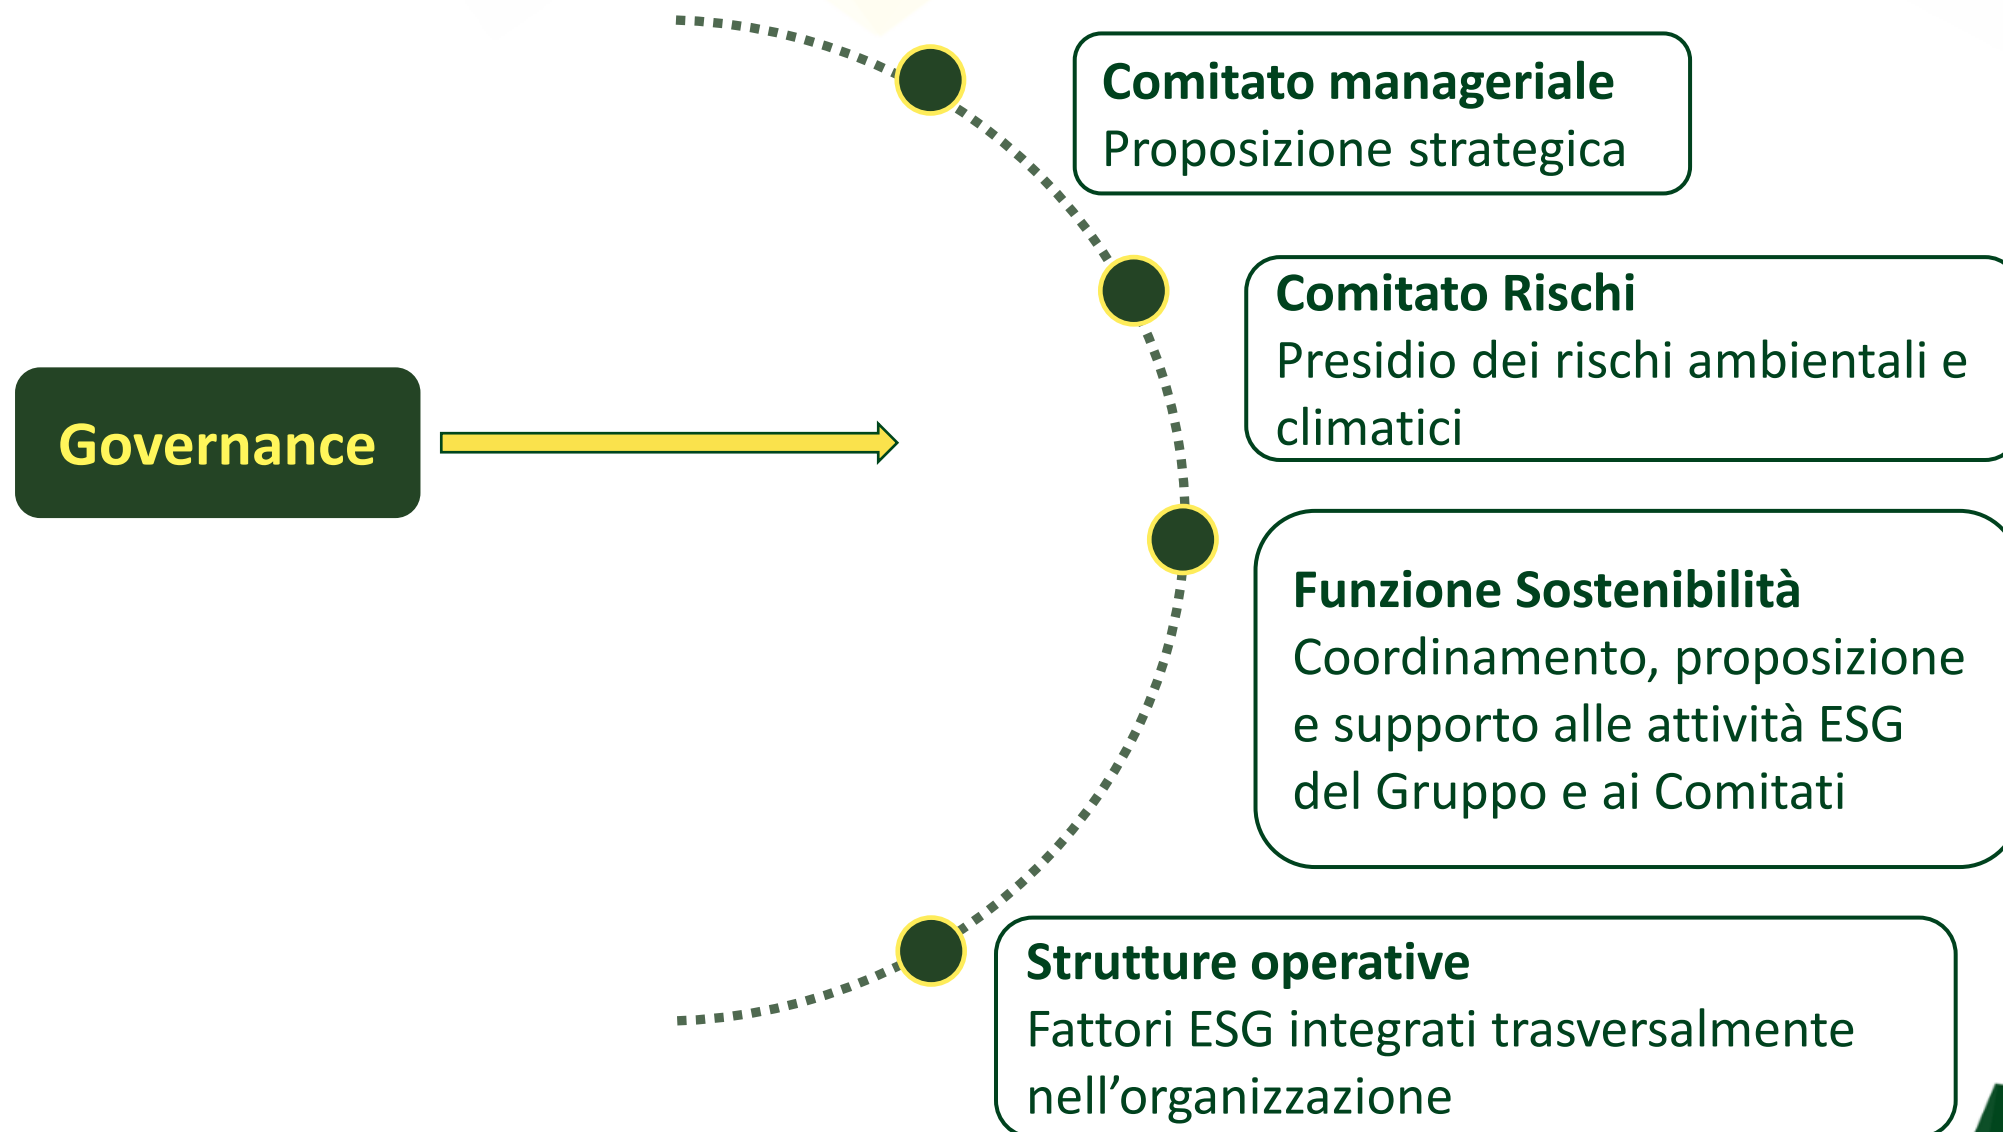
Governance

**Comitato manageriale**
Proposizione strategica

**Comitato Rischi**
Presidio dei rischi ambientali e climatici

**Funzione Sostenibilità**
Coordinamento, proposizione e supporto alle attività ESG del Gruppo e ai Comitati

**Strutture operative**
Fattori ESG integrati trasversalmente nell’organizzazione